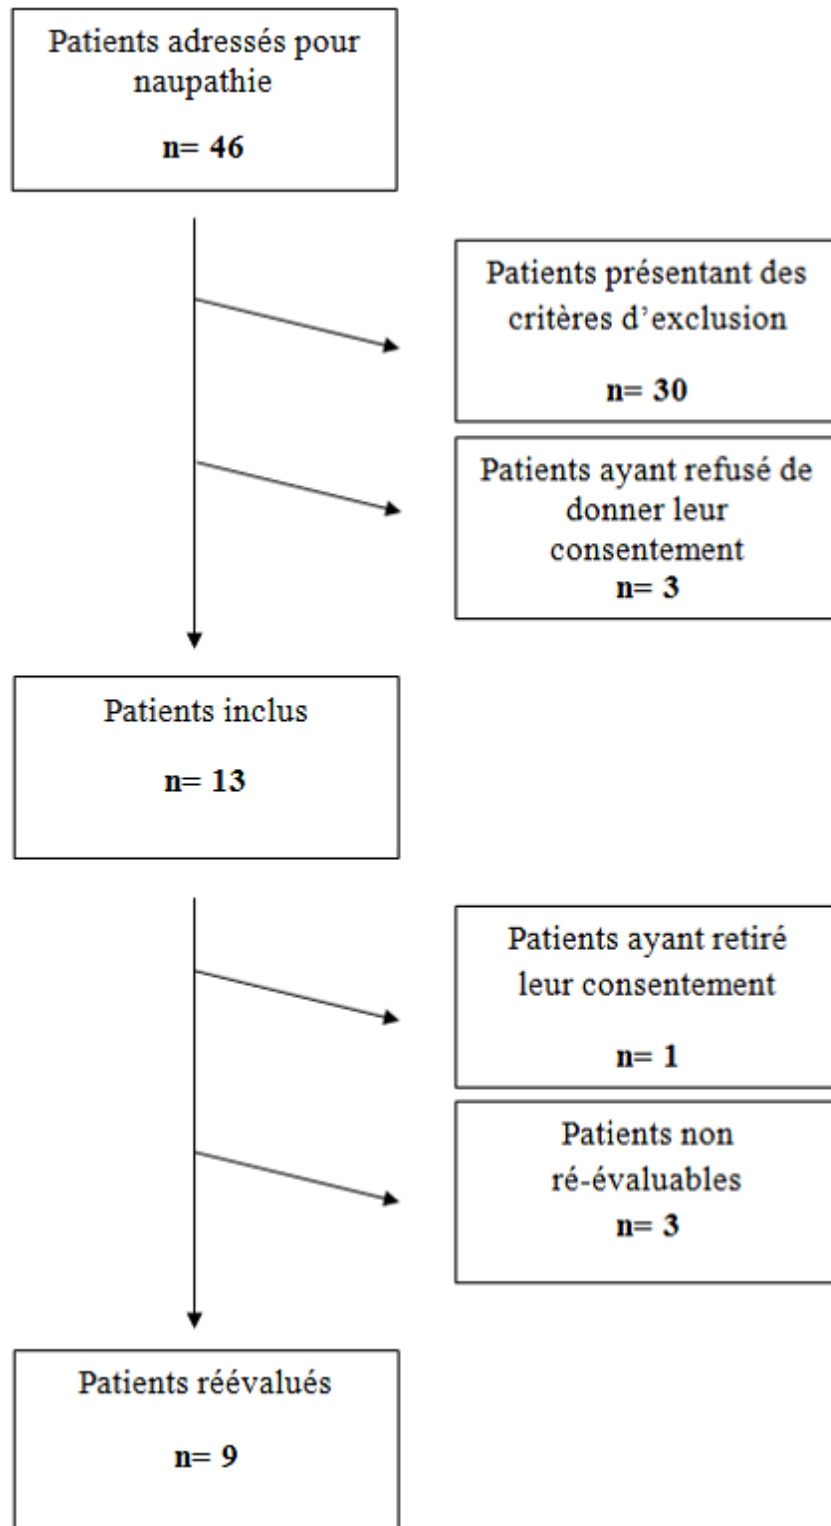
Patients adressés pour naupathie

n= 46

Patients présentant des critères d'exclusion

n= 30

Patients ayant refusé de donner leur consentement
n= 3

Patients inclus

n= 13

Patients ayant retiré leur consentement

n= 1

Patients non ré-évaluables
n= 3

Patients réévalués

n= 9